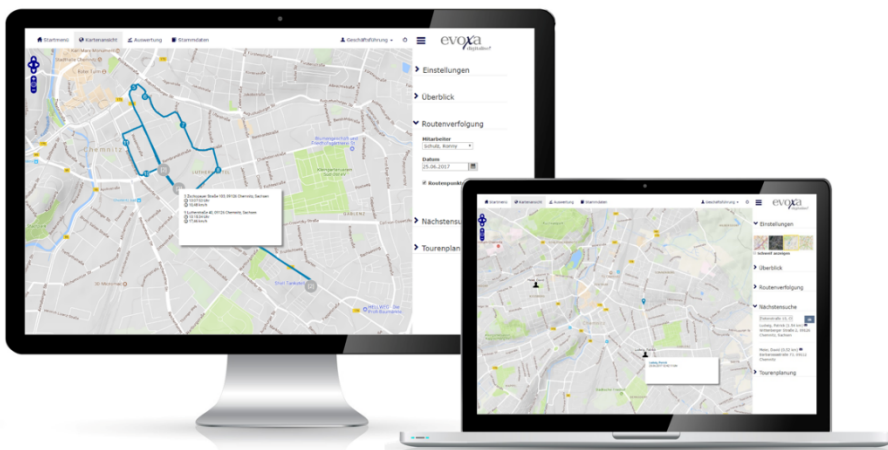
Startmenü Kartenansicht Auswertung Stammdaten

Geschäftsführung

evoxa digitaldirekt

Einstellungen

Überblick

Routenverfolgung

Mitarbeiter
Schulz, Ronny

Datum
25.08.2017

Routenpunkte

Nächstensuche

Tourenplanung

Chemnitz

Startmenü Kartenansicht Auswertung Stammdaten

Geschäftsführung

evoxa digitaldirekt

Einstellungen

Überblick

Routenverfolgung

Nächstensuche

Tourenplanung